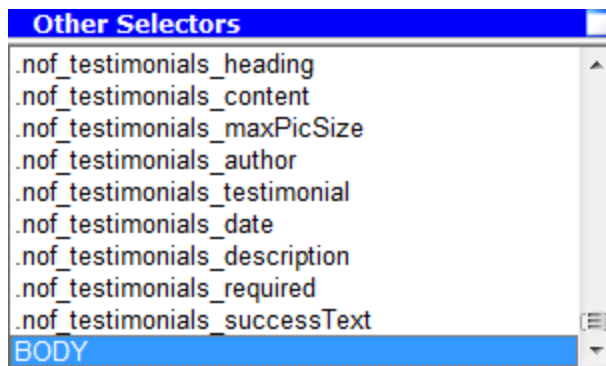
Other Selectors

.nof_testimonials_heading
.nof_testimonials_content
.nof_testimonials_maxPicSize
.nof_testimonials_author
.nof_testimonials_testimonial
.nof_testimonials_date
.nof_testimonials_description
.nof_testimonials_required
.nof_testimonials_successText
BODY